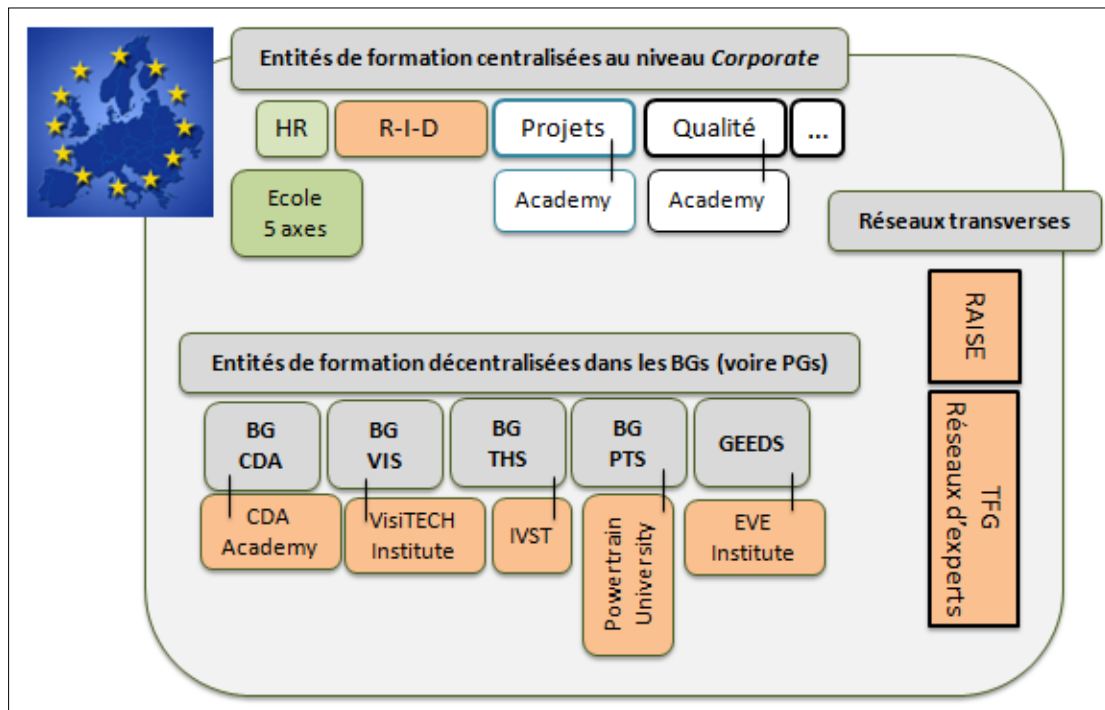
Entités de formation centralisées au niveau *Corporate*

HR

R-I-D

Projets

Qualité

...

Ecole 5 axes

Academy

Academy

Réseaux transverses

RAISE

TFG Réseaux d'experts

Entités de formation décentralisées dans les BGs (voire PGs)

BG CDA

BG VIS

BG THS

BG PTS

GEEDS

CDA Academy

VisiTECH Institute

IVST

Powertrain University

EVE Institute